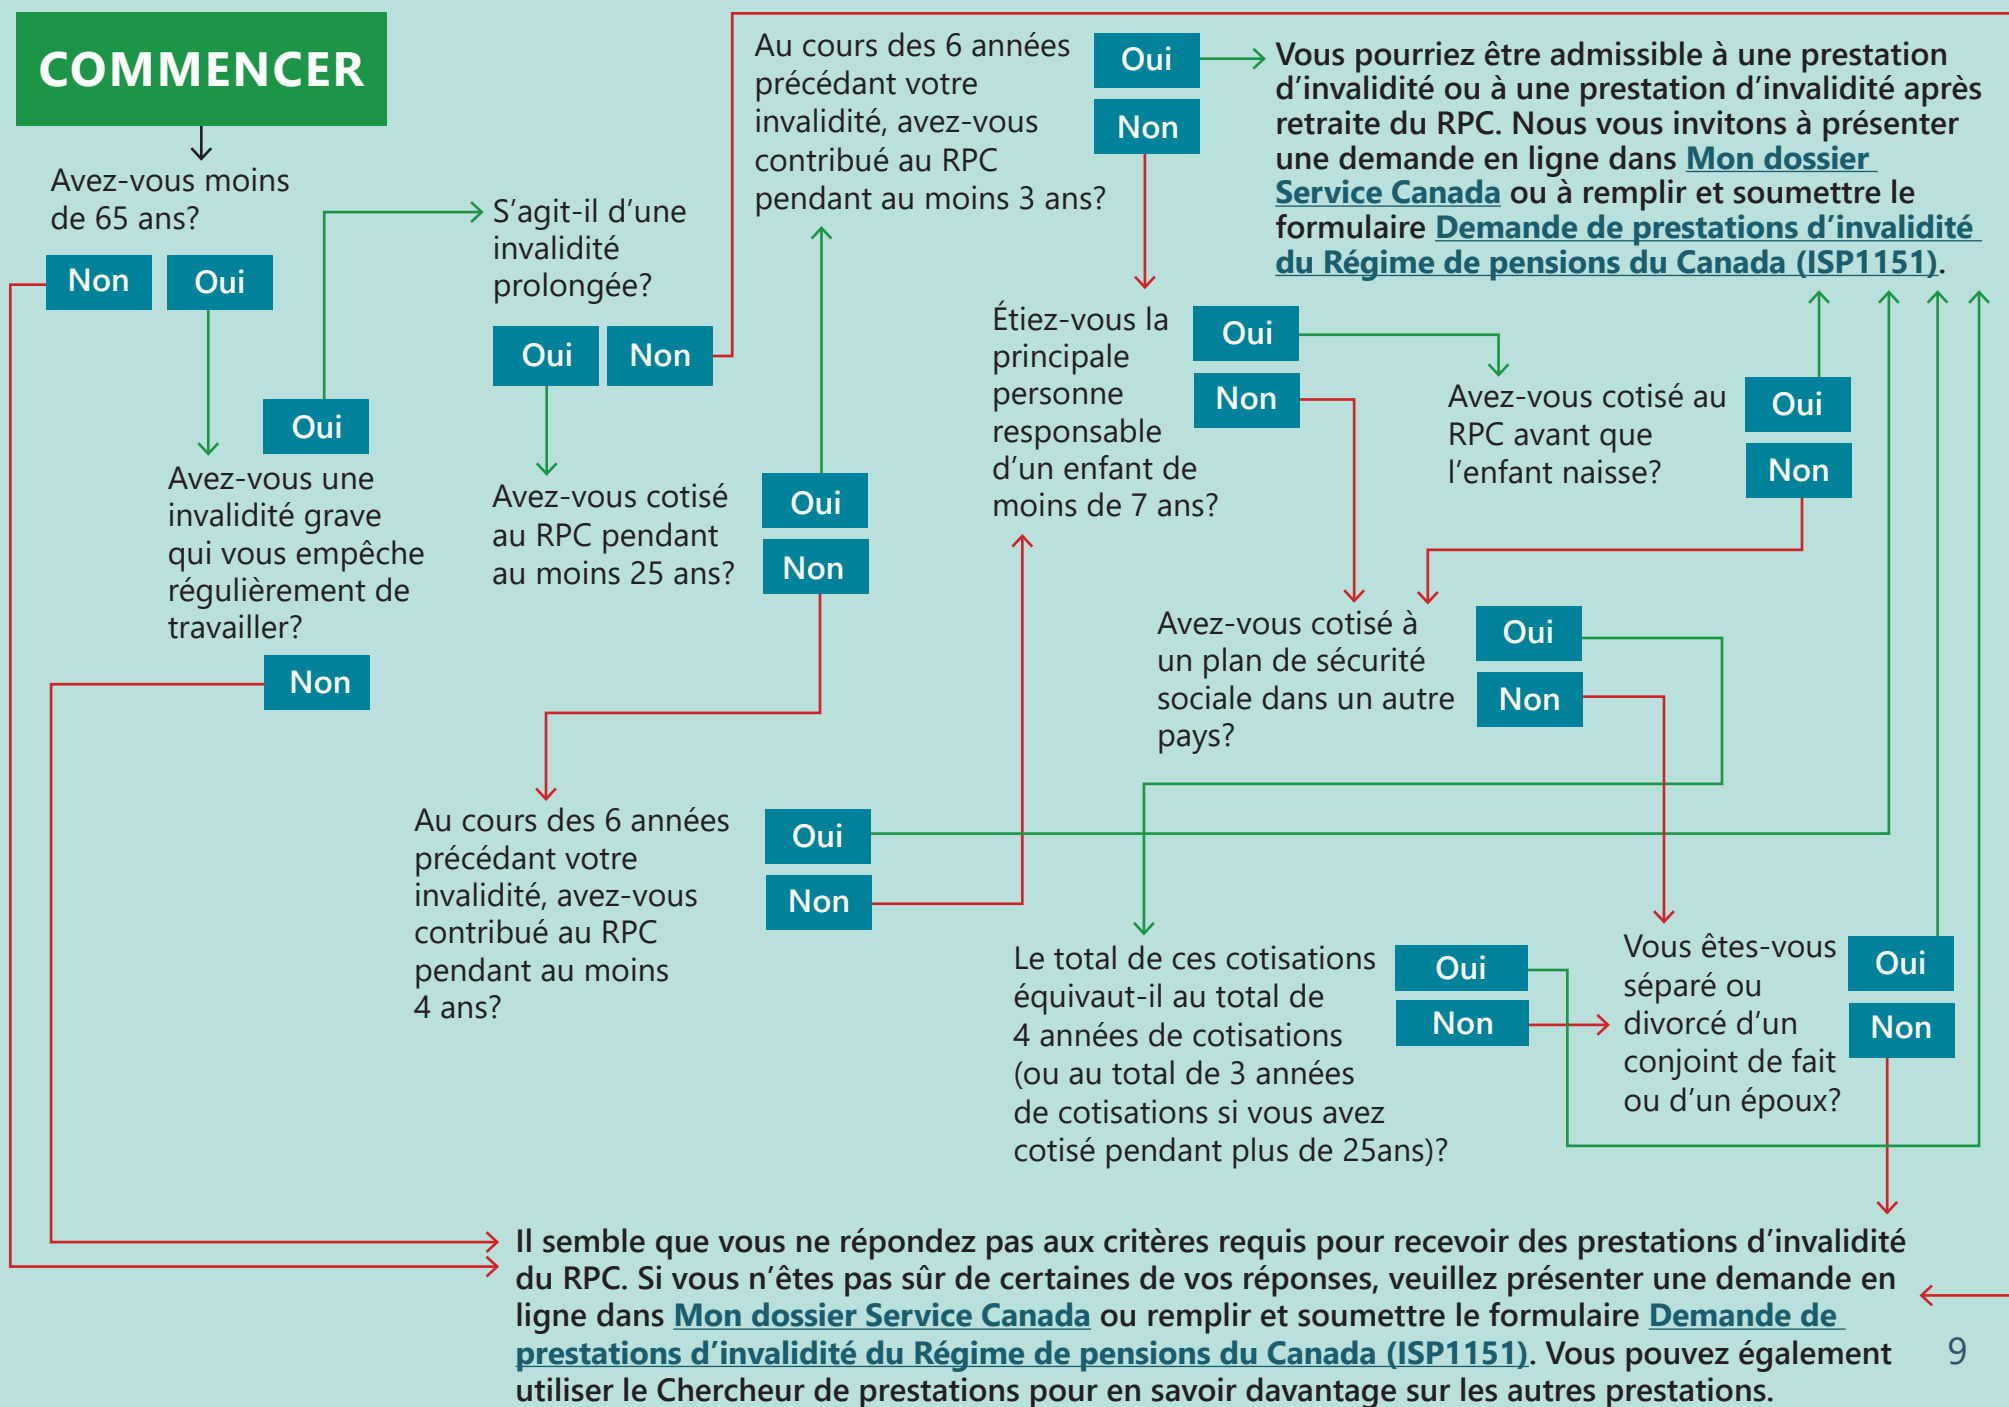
COMMENCER

Avez-vous moins de 65 ans?

Non

Oui

Oui

Avez-vous une invalidité grave qui vous empêche régulièrement de travailler?

Non

S'agit-il d'une invalidité prolongée?

Oui

Non

Avez-vous cotisé au RPC pendant au moins 25 ans?

Oui

Non

Au cours des 6 années précédant votre invalidité, avez-vous contribué au RPC pendant au moins 4 ans?

Oui

Non

Au cours des 6 années précédant votre invalidité, avez-vous contribué au RPC pendant au moins 3 ans?

Oui

Non

Vous pourriez être admissible à une prestation d'invalidité ou à une prestation d'invalidité après retraite du RPC. Nous vous invitons à présenter une demande en ligne dans Mon dossier Service Canada ou à remplir et soumettre le formulaire Demande de prestations d'invalidité du Régime de pensions du Canada (ISP1151).

Étiez-vous la principale personne responsable d'un enfant de moins de 7 ans?

Oui

Non

Avez-vous cotisé au RPC avant que l'enfant naisse?

Oui

Non

Avez-vous cotisé à un plan de sécurité sociale dans un autre pays?

Oui

Non

Le total de ces cotisations équivaut-il au total de 4 années de cotisations (ou au total de 3 années de cotisations si vous avez cotisé pendant plus de 25ans)?

Oui

Non

Vous êtes-vous séparé ou divorcé d'un conjoint de fait ou d'un époux?

Oui

Non

Il semble que vous ne répondez pas aux critères requis pour recevoir des prestations d'invalidité du RPC. Si vous n'êtes pas sûr de certaines de vos réponses, veuillez présenter une demande en ligne dans Mon dossier Service Canada ou remplir et soumettre le formulaire Demande de prestations d'invalidité du Régime de pensions du Canada (ISP1151). Vous pouvez également utiliser le Chercheur de prestations pour en savoir davantage sur les autres prestations.

9